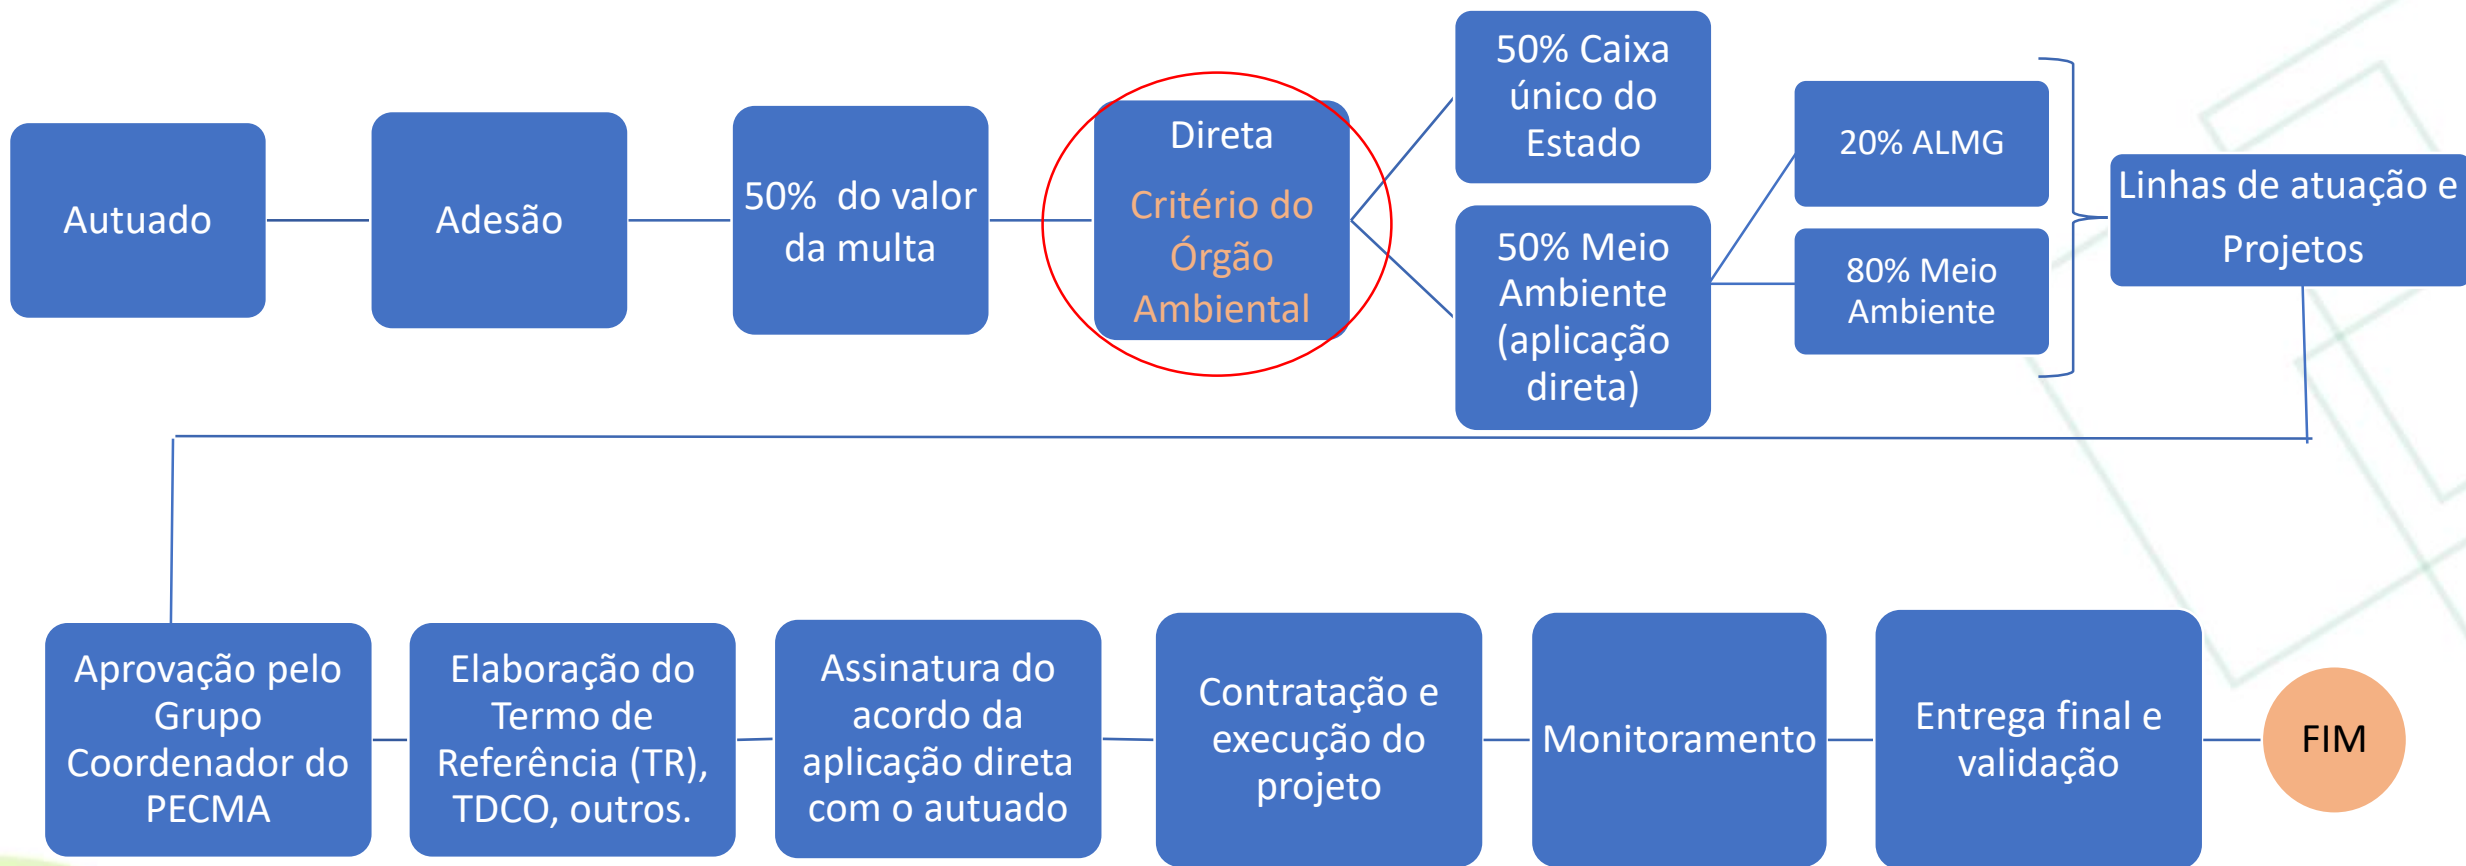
Autuado

Adesão

50% do valor da multa

Direta

Critério do Órgão Ambiental

50% Caixa único do Estado

50% Meio Ambiente (aplicação direta)

20% ALMG

80% Meio Ambiente

Linhas de atuação e Projetos

Aprovação pelo Grupo Coordenador do PECMA

Elaboração do Termo de Referência (TR), TDCO, outros.

Assinatura do acordo da aplicação direta com o autuado

Contratação e execução do projeto

Monitoramento

Entrega final e validação

FIM